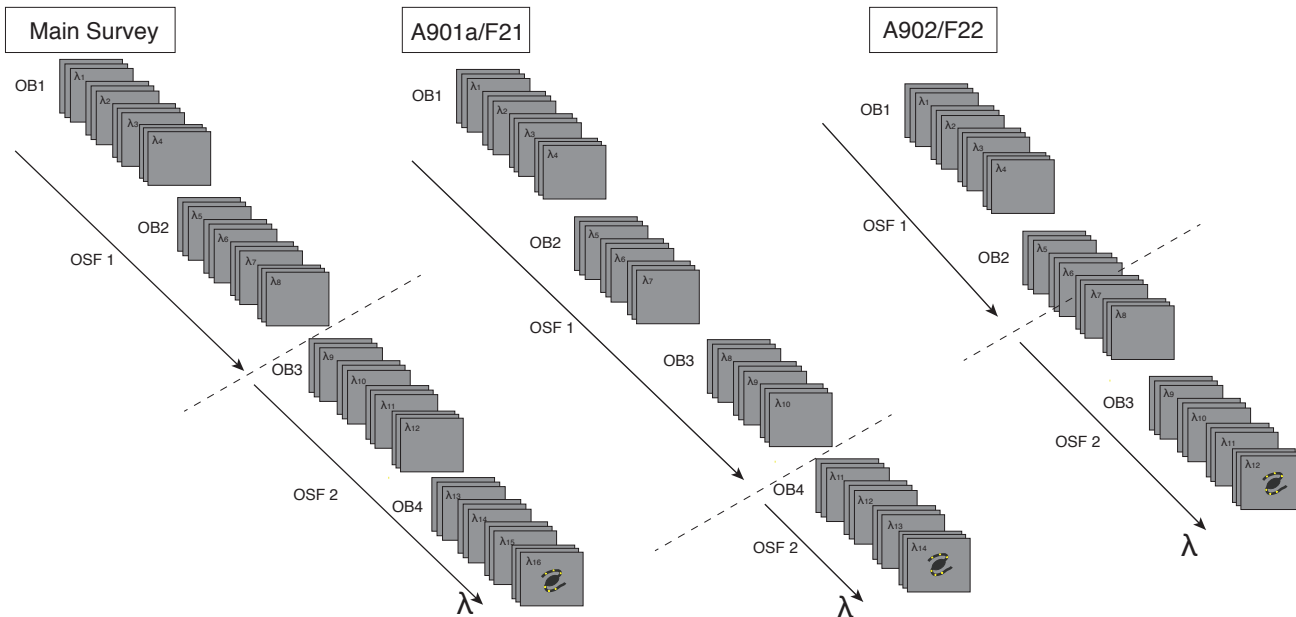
Main Survey

OB1
$\lambda_1$
$\lambda_2$
$\lambda_3$
$\lambda_4$

OSF 1

OB2
$\lambda_5$
$\lambda_6$
$\lambda_7$
$\lambda_8$

OB3
$\lambda_9$
$\lambda_{10}$
$\lambda_{11}$
$\lambda_{12}$

OSF 2

OB4
$\lambda_{13}$
$\lambda_{14}$
$\lambda_{15}$
$\lambda_{16}$

λ

A901a/F21

OB1
$\lambda_1$
$\lambda_2$
$\lambda_3$
$\lambda_4$

OB2
$\lambda_5$
$\lambda_6$
$\lambda_7$

OSF 1

OB3
$\lambda_8$
$\lambda_9$
$\lambda_{10}$

OB4
$\lambda_{11}$
$\lambda_{12}$
$\lambda_{13}$
$\lambda_{14}$

OSF 2

λ

A902/F22

OB1
$\lambda_1$
$\lambda_2$
$\lambda_3$
$\lambda_4$

OSF 1

OB2
$\lambda_5$
$\lambda_6$
$\lambda_7$
$\lambda_8$

OB3
$\lambda_9$
$\lambda_{10}$
$\lambda_{11}$
$\lambda_{12}$

OSF 2

λ